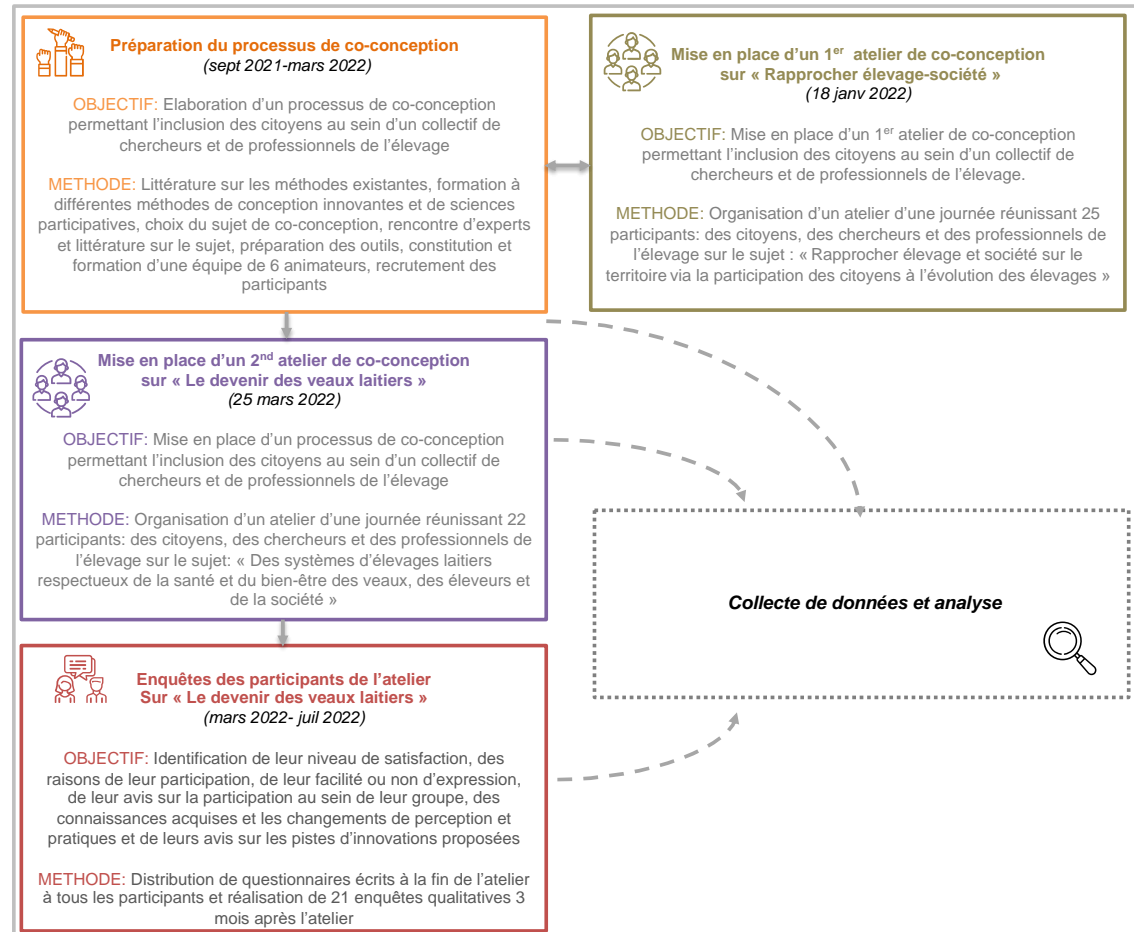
**Préparation du processus de co-conception**
*(sept 2021-mars 2022)*

OBJECTIF: Elaboration d’un processus de co-conception permettant l’inclusion des citoyens au sein d’un collectif de chercheurs et de professionnels de l’élevage

METHODE: Littérature sur les méthodes existantes, formation à différentes méthodes de conception innovantes et de sciences participatives, choix du sujet de co-conception, rencontre d’experts et littérature sur le sujet, préparation des outils, constitution et formation d’une équipe de 6 animateurs, recrutement des participants

**Mise en place d’un 1$^{er}$ atelier de co-conception sur « Rapprocher élevage-société »**
*(18 janv 2022)*

OBJECTIF: Mise en place d’un 1$^{er}$ atelier de co-conception permettant l’inclusion des citoyens au sein d’un collectif de chercheurs et de professionnels de l’élevage.

METHODE: Organisation d’un atelier d’une journée réunissant 25 participants: des citoyens, des chercheurs et des professionnels de l’élevage sur le sujet : « Rapprocher élevage et société sur le territoire via la participation des citoyens à l’évolution des élevages »

**Mise en place d’un 2$^{nd}$ atelier de co-conception sur « Le devenir des veaux laitiers »**
*(25 mars 2022)*

OBJECTIF: Mise en place d’un processus de co-conception permettant l’inclusion des citoyens au sein d’un collectif de chercheurs et de professionnels de l’élevage

METHODE: Organisation d’un atelier d’une journée réunissant 22 participants: des citoyens, des chercheurs et des professionnels de l’élevage sur le sujet: « Des systèmes d’élevages laitiers respectueux de la santé et du bien-être des veaux, des éleveurs et de la société »

**Enquêtes des participants de l’atelier Sur « Le devenir des veaux laitiers »**
*(mars 2022- juil 2022)*

OBJECTIF: Identification de leur niveau de satisfaction, des raisons de leur participation, de leur facilité ou non d’expression, de leur avis sur la participation au sein de leur groupe, des connaissances acquises et les changements de perception et pratiques et de leurs avis sur les pistes d’innovations proposées

METHODE: Distribution de questionnaires écrits à la fin de l’atelier à tous les participants et réalisation de 21 enquêtes qualitatives 3 mois après l’atelier

*Collecte de données et analyse*